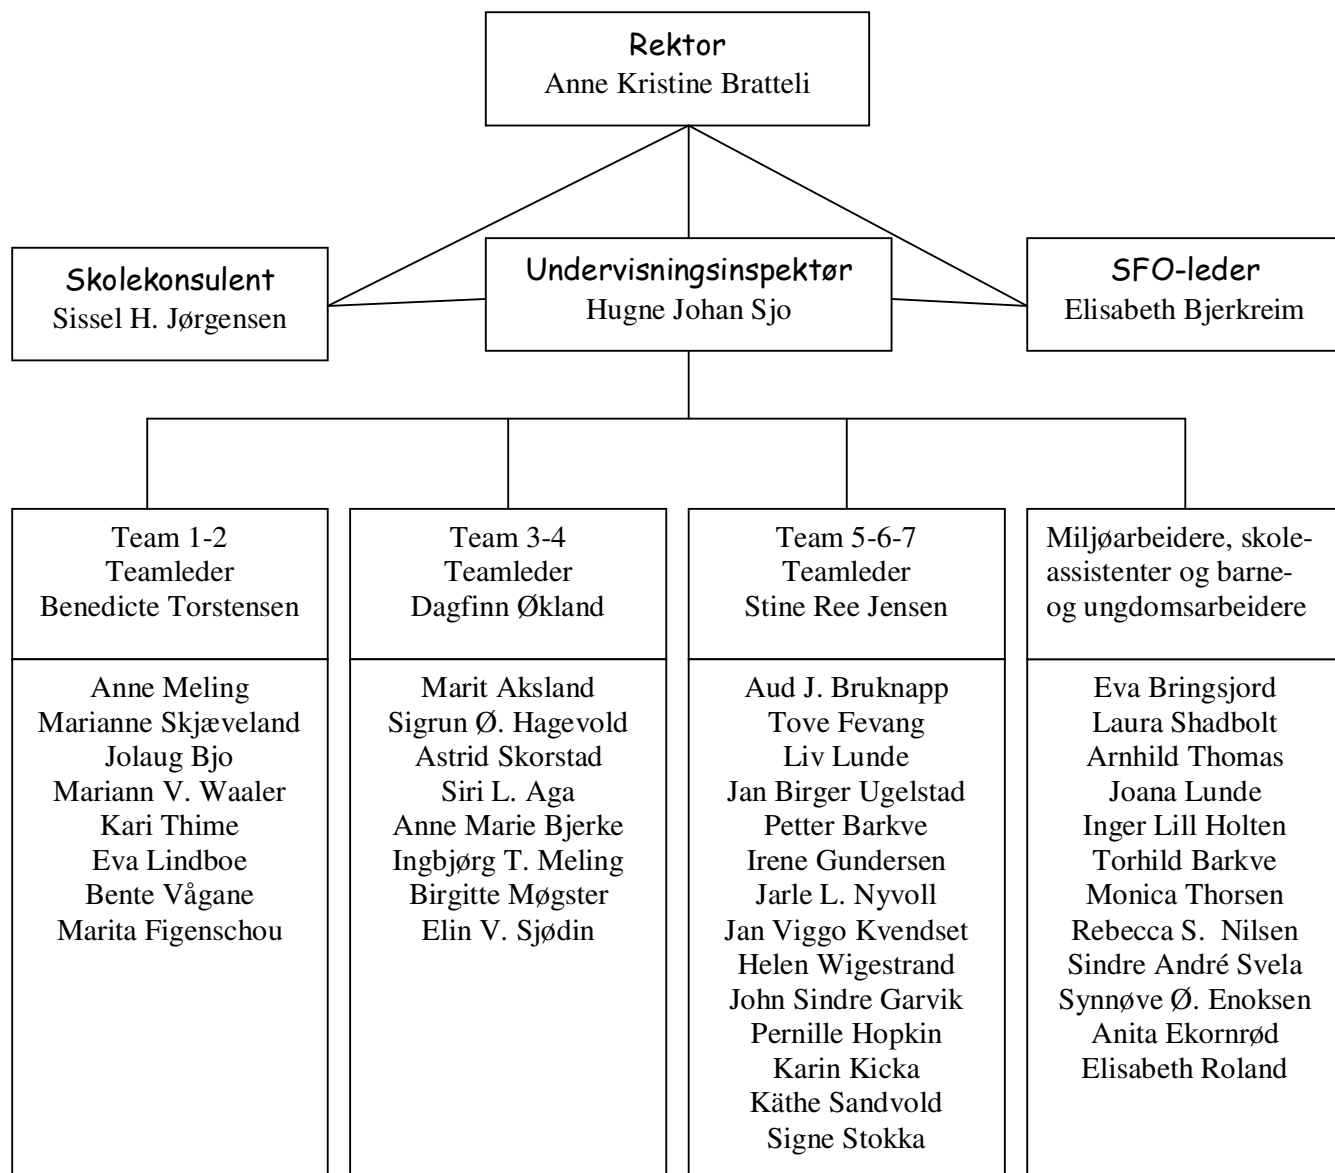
Rektor
Anne Kristine Bratteli

Skolekonsulent
Sissel H. Jørgensen

Undervisningsinspektør
Hugne Johan Sjo

SFO-leder
Elisabeth Bjerkreim

Team 1-2
Teamleder
Benedicte Torstensen

Anne Meling
Marianne Skjæveland
Jolaug Bjo
Mariann V. Waaler
Kari Thime
Eva Lindboe
Bente Vågane
Marita Figenschou

Team 3-4
Teamleder
Dagfinn Økland

Marit Aksland
Sigrun Ø. Hagevold
Astrid Skorstad
Siri L. Aga
Anne Marie Bjerke
Ingbjørg T. Meling
Birgitte Møgster
Elin V. Sjødin

Team 5-6-7
Teamleder
Stine Ree Jensen

Aud J. Bruknapp
Tove Fevang
Liv Lunde
Jan Birger Ugelstad
Petter Barkve
Irene Gundersen
Jarle L. Nyvoll
Jan Viggo Kvendset
Helen Wigestrand
John Sindre Garvik
Pernille Hopkin
Karin Kicka
Käthe Sandvold
Signe Stokka

Miljøarbeidere, skoleassistenter og barne- og ungdomsarbeidere

Eva Bringsjord
Laura Shadbolt
Arnhild Thomas
Joana Lunde
Inger Lill Holten
Torhild Barkve
Monica Thorsen
Rebecca S. Nilsen
Sindre André Svela
Synnøve Ø. Enoksen
Anita Ekornrød
Elisabeth Roland